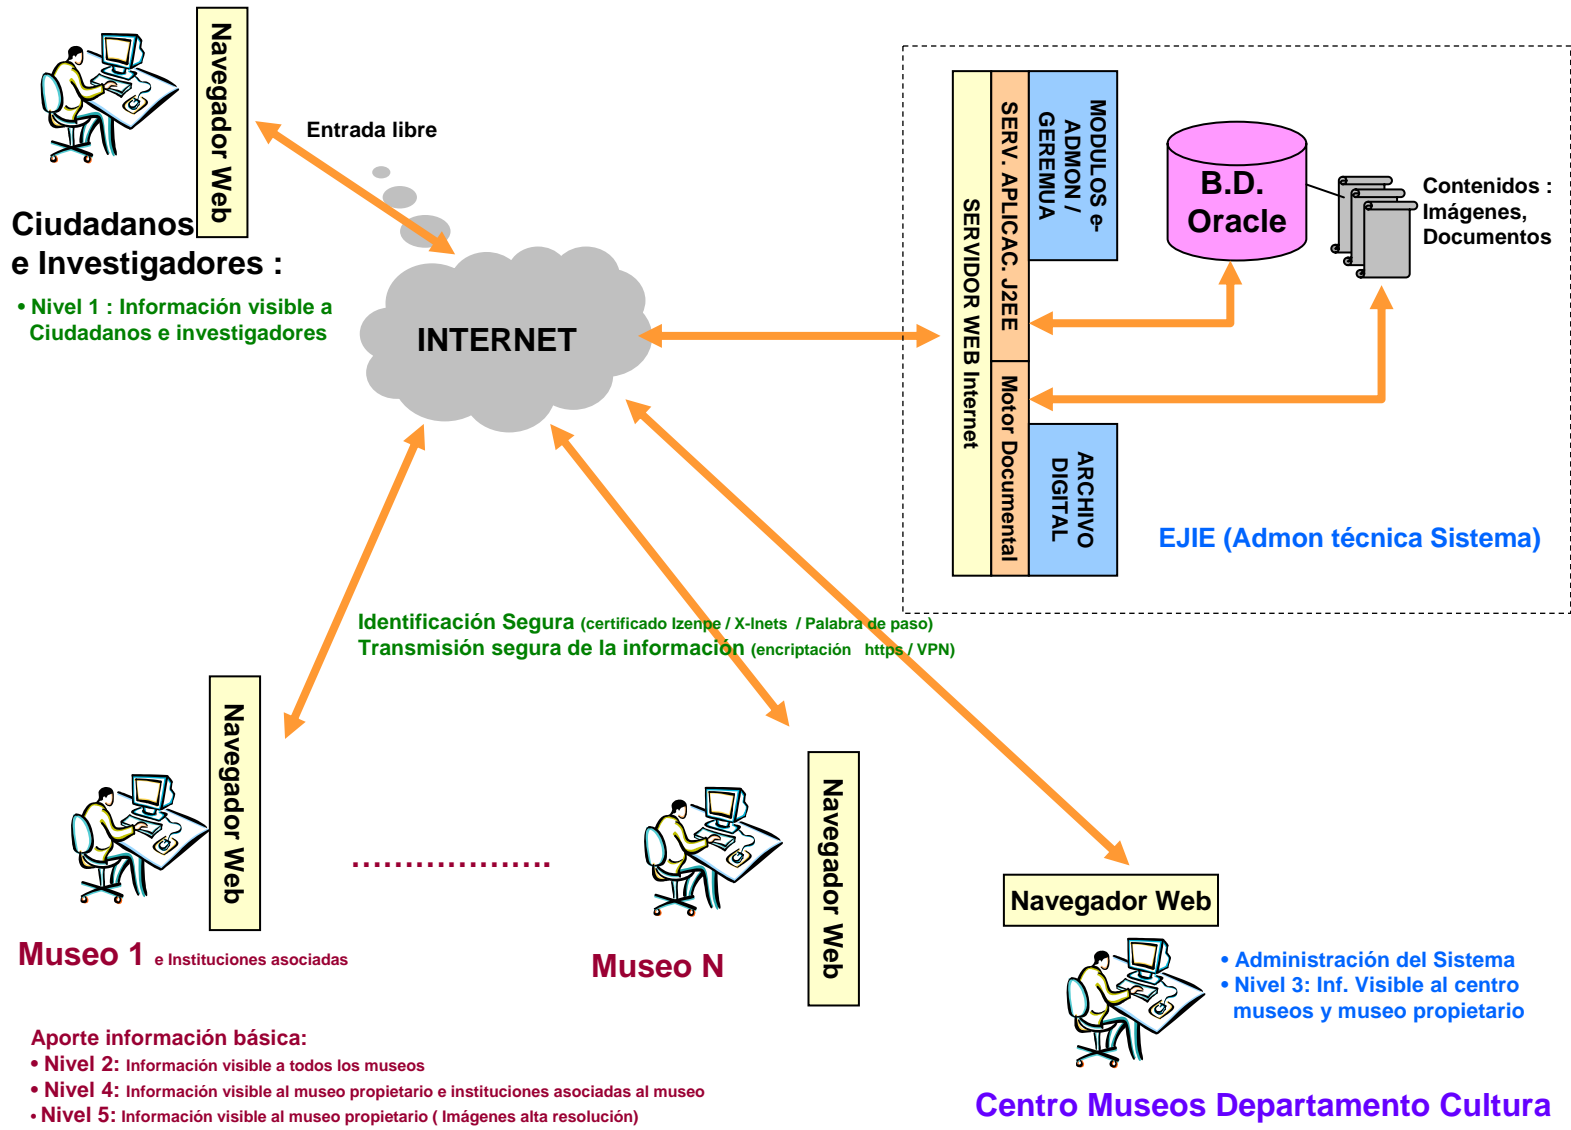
Navegador Web

Entrada libre

Ciudadanos e Investigadores :

• Nivel 1 : Información visible a Ciudadanos e investigadores

INTERNET

SERVIDOR WEB Internet

SERV. APLICAC. J2EE

MODULOS e-ADMON / GEREMUA

Motor Documental

ARCHIVO DIGITAL

B.D. Oracle

Contenidos : Imágenes, Documentos

EJIE (Admon técnica Sistema)

Identificación Segura (certificado Izenpe / X-Inets / Palabra de paso)
Transmisión segura de la información (encriptación https / VPN)

Navegador Web

....................

Navegador Web

Navegador Web

Museo 1 e Instituciones asociadas

Museo N

• Administración del Sistema
• Nivel 3: Inf. Visible al centro museos y museo propietario

Aporte información básica:
• Nivel 2: Información visible a todos los museos
• Nivel 4: Información visible al museo propietario e instituciones asociadas al museo
• Nivel 5: Información visible al museo propietario ( Imágenes alta resolución)

Centro Museos Departamento Cultura